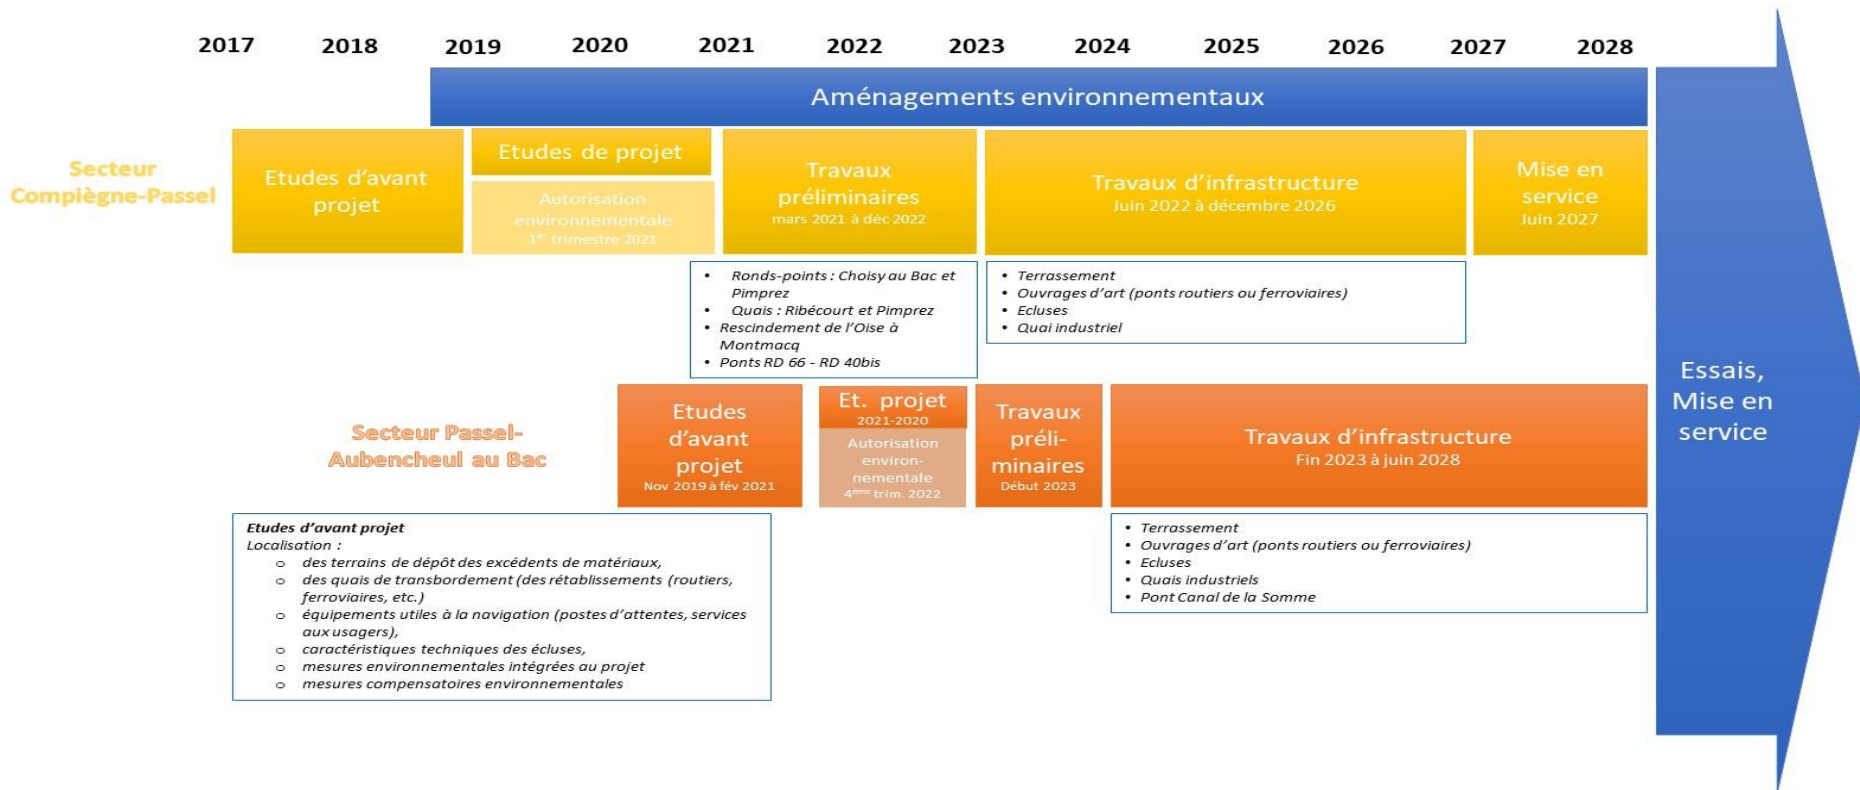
2017 2018 2019 2020 2021 2022 2023 2024 2025 2026 2027 2028

Aménagements environnementaux

Secteur Compiègne-Passel

Etudes d'avant projet

Etudes de projet

Autorisation environnementale 1$^{er}$ trimestre 2021

Travaux préliminaires mars 2021 à déc 2022

Travaux d'infrastructure Juin 2022 à décembre 2026

Mise en service Juin 2027

- Ronds-points : Choisy au Bac et Pimprez
- Quais : Ribécourt et Pimprez
- Rescindement de l'Oise à Montmacq
- Ponts RD 66 - RD 40bis

- Terrassement
- Ouvrages d'art (ponts routiers ou ferroviaires)
- Ecluses
- Quai industriel

Essais, Mise en service

Secteur Passel-Aubencheul au Bac

Etudes d'avant projet Nov 2019 à fév 2021

Et. projet 2021-2020

Autorisation environnementale 4$^{ème}$ trim. 2022

Travaux préliminaires Début 2023

Travaux d'infrastructure Fin 2023 à juin 2028

Etudes d'avant projet
Localisation :
- des terrains de dépôt des excédents de matériaux,
- des quais de transbordement (des rétablissements (routiers, ferroviaires, etc.)
- équipements utiles à la navigation (postes d'attentes, services aux usagers),
- caractéristiques techniques des écluses,
- mesures environnementales intégrées au projet
- mesures compensatoires environnementales

- Terrassement
- Ouvrages d'art (ponts routiers ou ferroviaires)
- Ecluses
- Quais industriels
- Pont Canal de la Somme